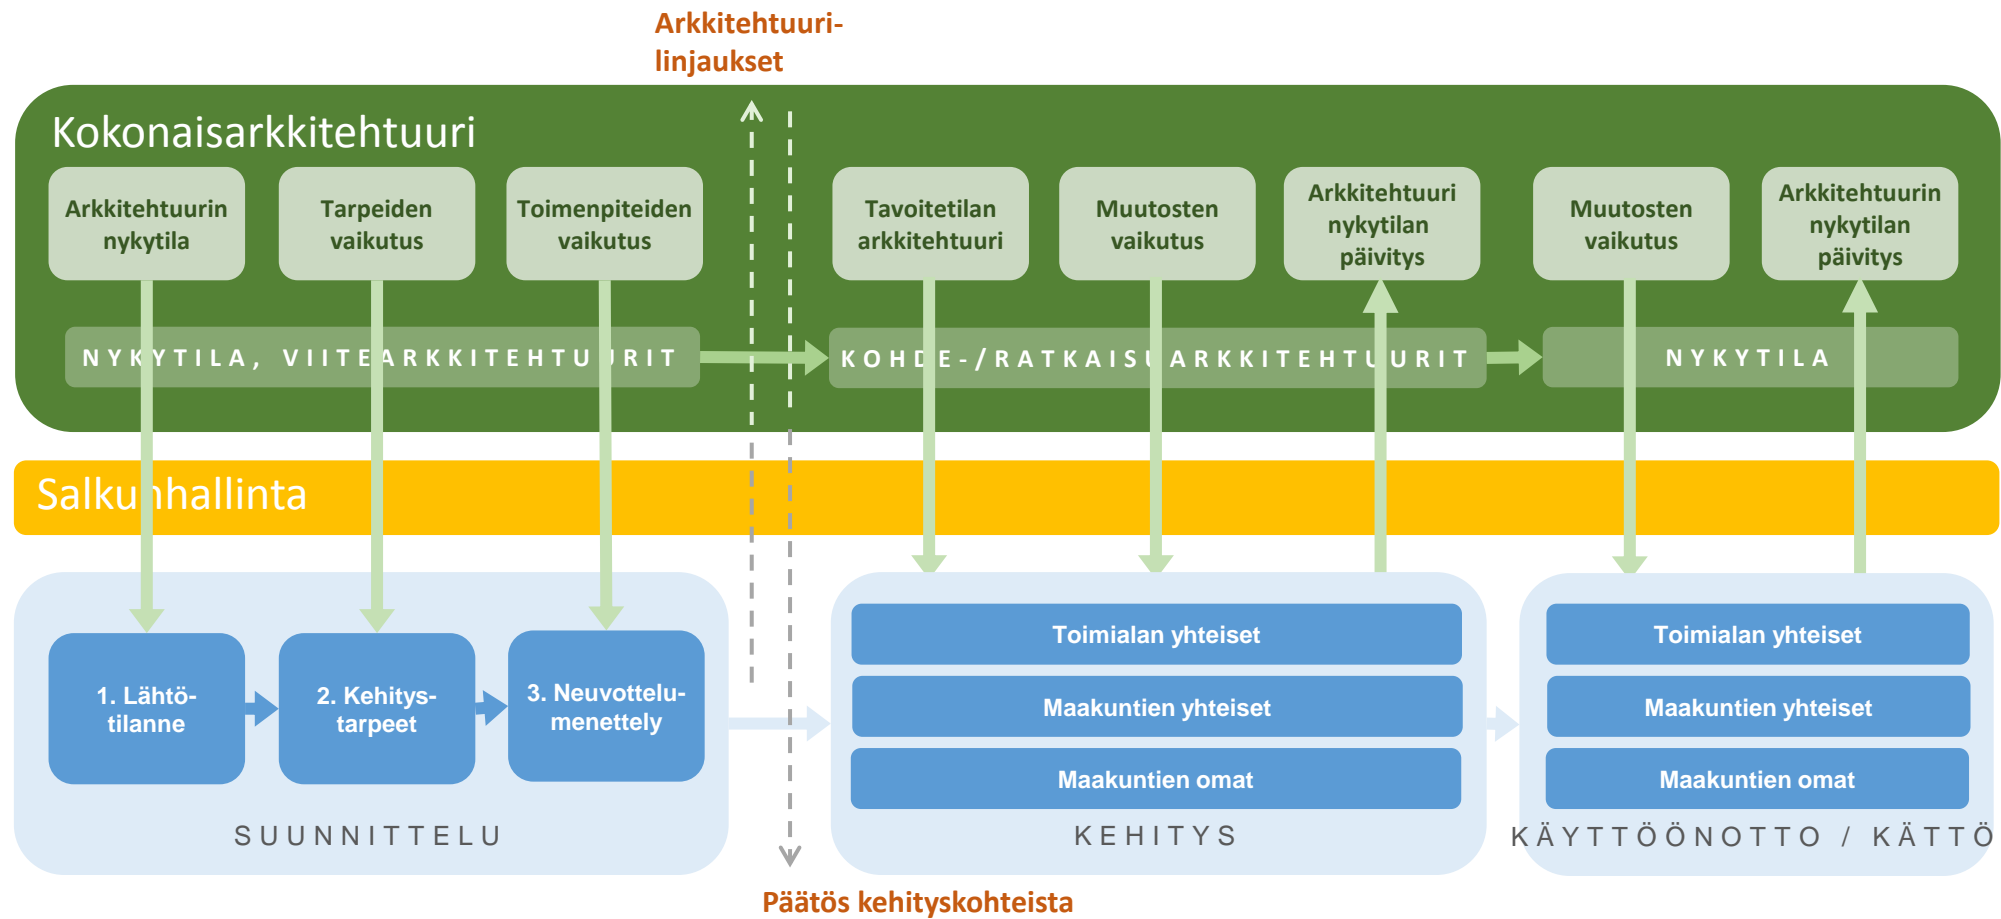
Arkkitehtuuri-linjaukset

Kokonaisarkkitehtuuri

Arkkitehtuurin nykytila

Tarpeiden vaikutus

Toimenpiteiden vaikutus

Tavoitetilan arkkitehtuuri

Muutosten vaikutus

Arkkitehtuuri nykytilan päivitys

Muutosten vaikutus

Arkkitehtuurin nykytilan päivitys

NYKYTILA, VIITEARKKITEHTUURIT

KOHDE-/RATKAISUARKKITEHTUURIT

NYKYTILA

Salkunhallinta

1. Lähtö-tilanne

2. Kehitys-tarpeet

3. Neuvottelu-menettely

SUUNNITTELU

Toimialan yhteiset

Maakuntien yhteiset

Maakuntien omat

KEHITYS

Toimialan yhteiset

Maakuntien yhteiset

Maakuntien omat

KÄYTTÖÖNOTTO / KÄTTÖ

Päätös kehityskohteista